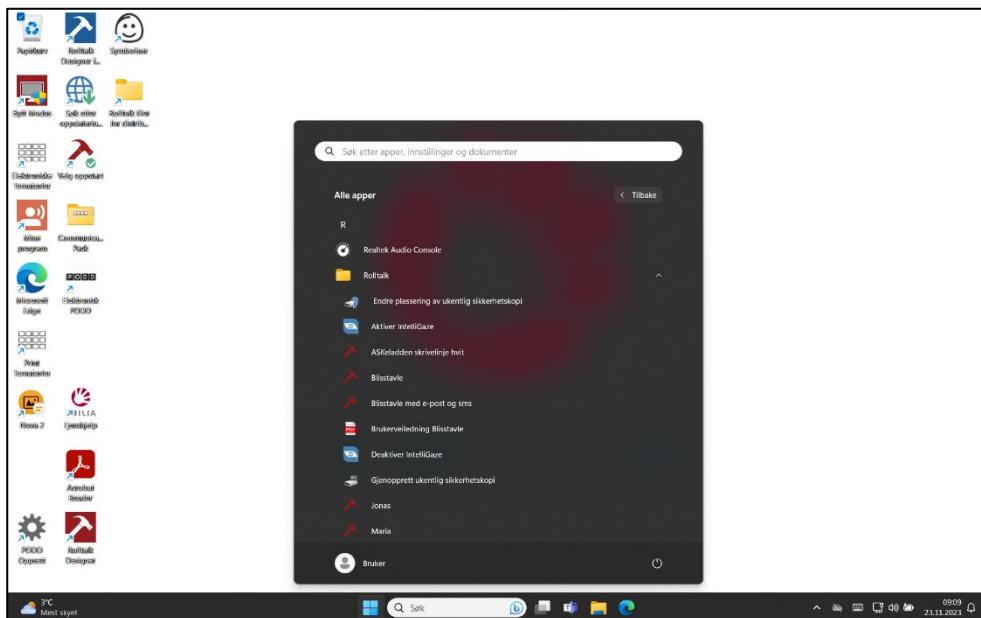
Papirkurv

Rolltalk Designer i...

Symbolleser

Sytt Blocks

Søk etter oppdaterin...

Rolltalk filer for distrib...

Elektroniske Tavlekarter

Velg oppstart

Mine program

Communicatio... Pack

Microsoft Edge

PODD

Elektronisk PODD

Print Tavlekarter

Nova 2

ABILIA Fjernhjelp

Acrobat Reader

PODD Oppsett

Rolltalk Designer

Søk etter apper, innstillinger og dokumenter

Alle apper

Tilbake

R

Realtek Audio Console

Rolltalk

Endre plassering av ukentlig sikkerhetskopi

Aktiver IntelliGaze

ASKeladden skrivelinje hvit

Blisstavle

Blisstavle med e-post og sms

Brukerveiledning Blisstavle

Deaktiver IntelliGaze

Gjenopprett ukentlig sikkerhetskopi

Jonas

Maria

Bruker

3°C
Mest skyet

Søk

09:09
23.11.2023